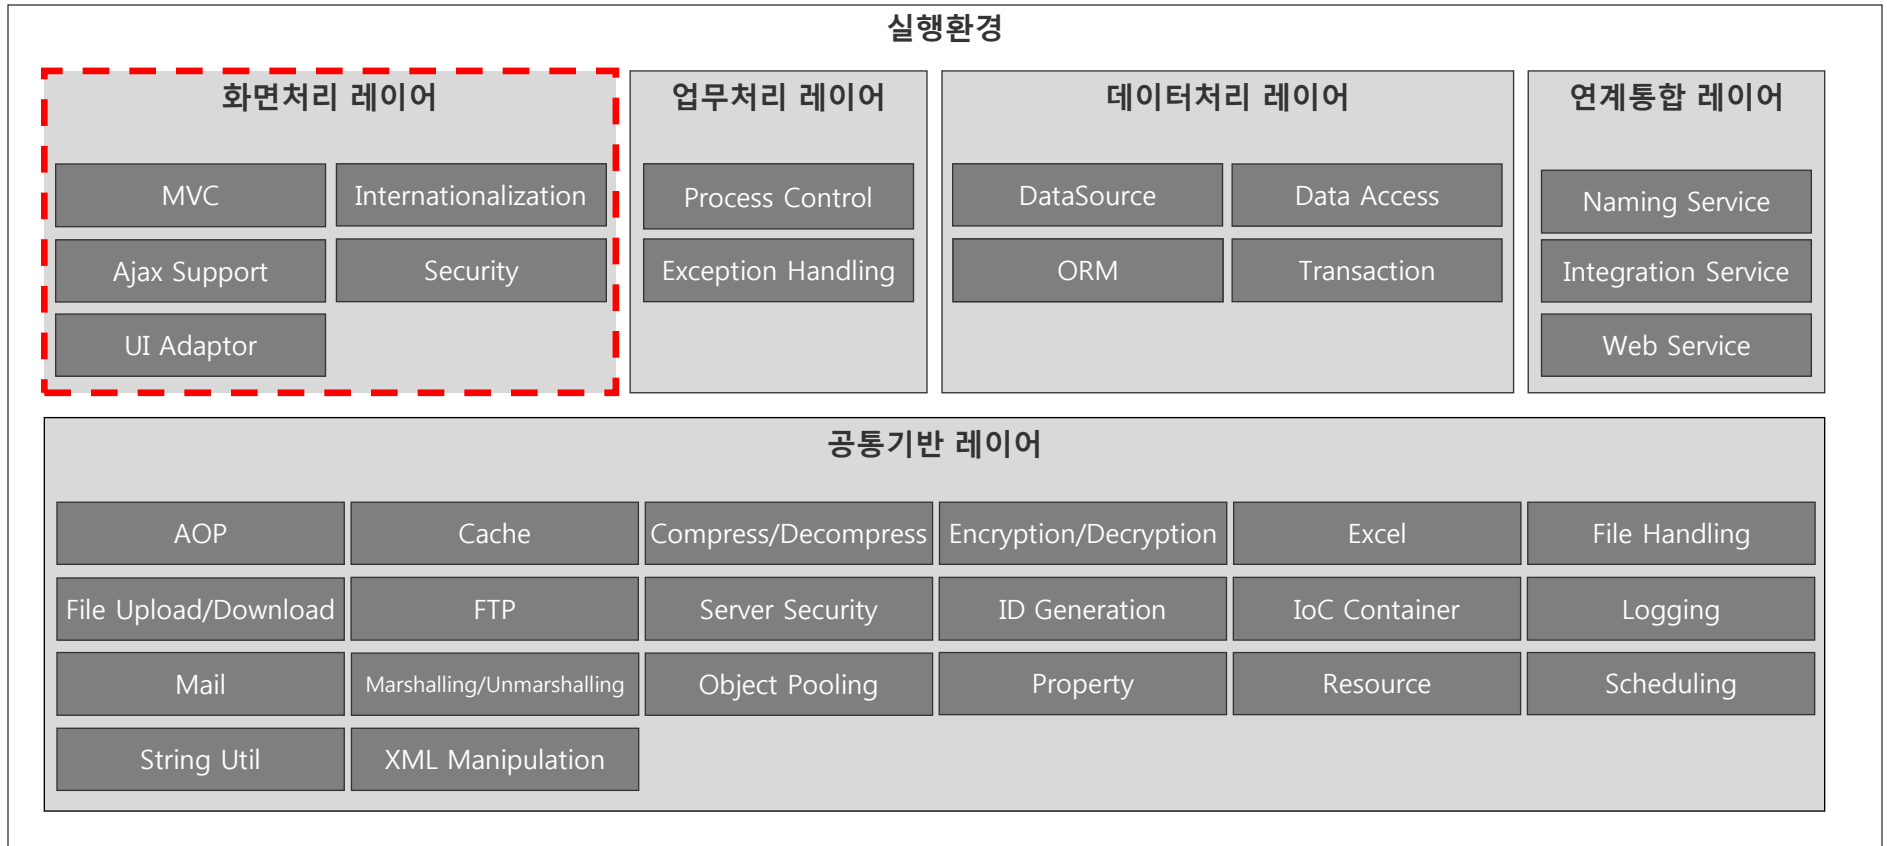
실행환경

화면처리 레이어

MVC
Internationalization
Ajax Support
Security
UI Adaptor

업무처리 레이어

Process Control
Exception Handling

데이터처리 레이어

DataSource
Data Access
ORM
Transaction

연계통합 레이어

Naming Service
Integration Service
Web Service

공통기반 레이어

| AOP | Cache | Compress/Decompress | Encryption/Decryption | Excel | File Handling |
|---|---|---|---|---|---|
| File Upload/Download | FTP | Server Security | ID Generation | IoC Container | Logging |
| Mail | Marshalling/Unmarshalling | Object Pooling | Property | Resource | Scheduling |
| String Util | XML Manipulation | | | | |